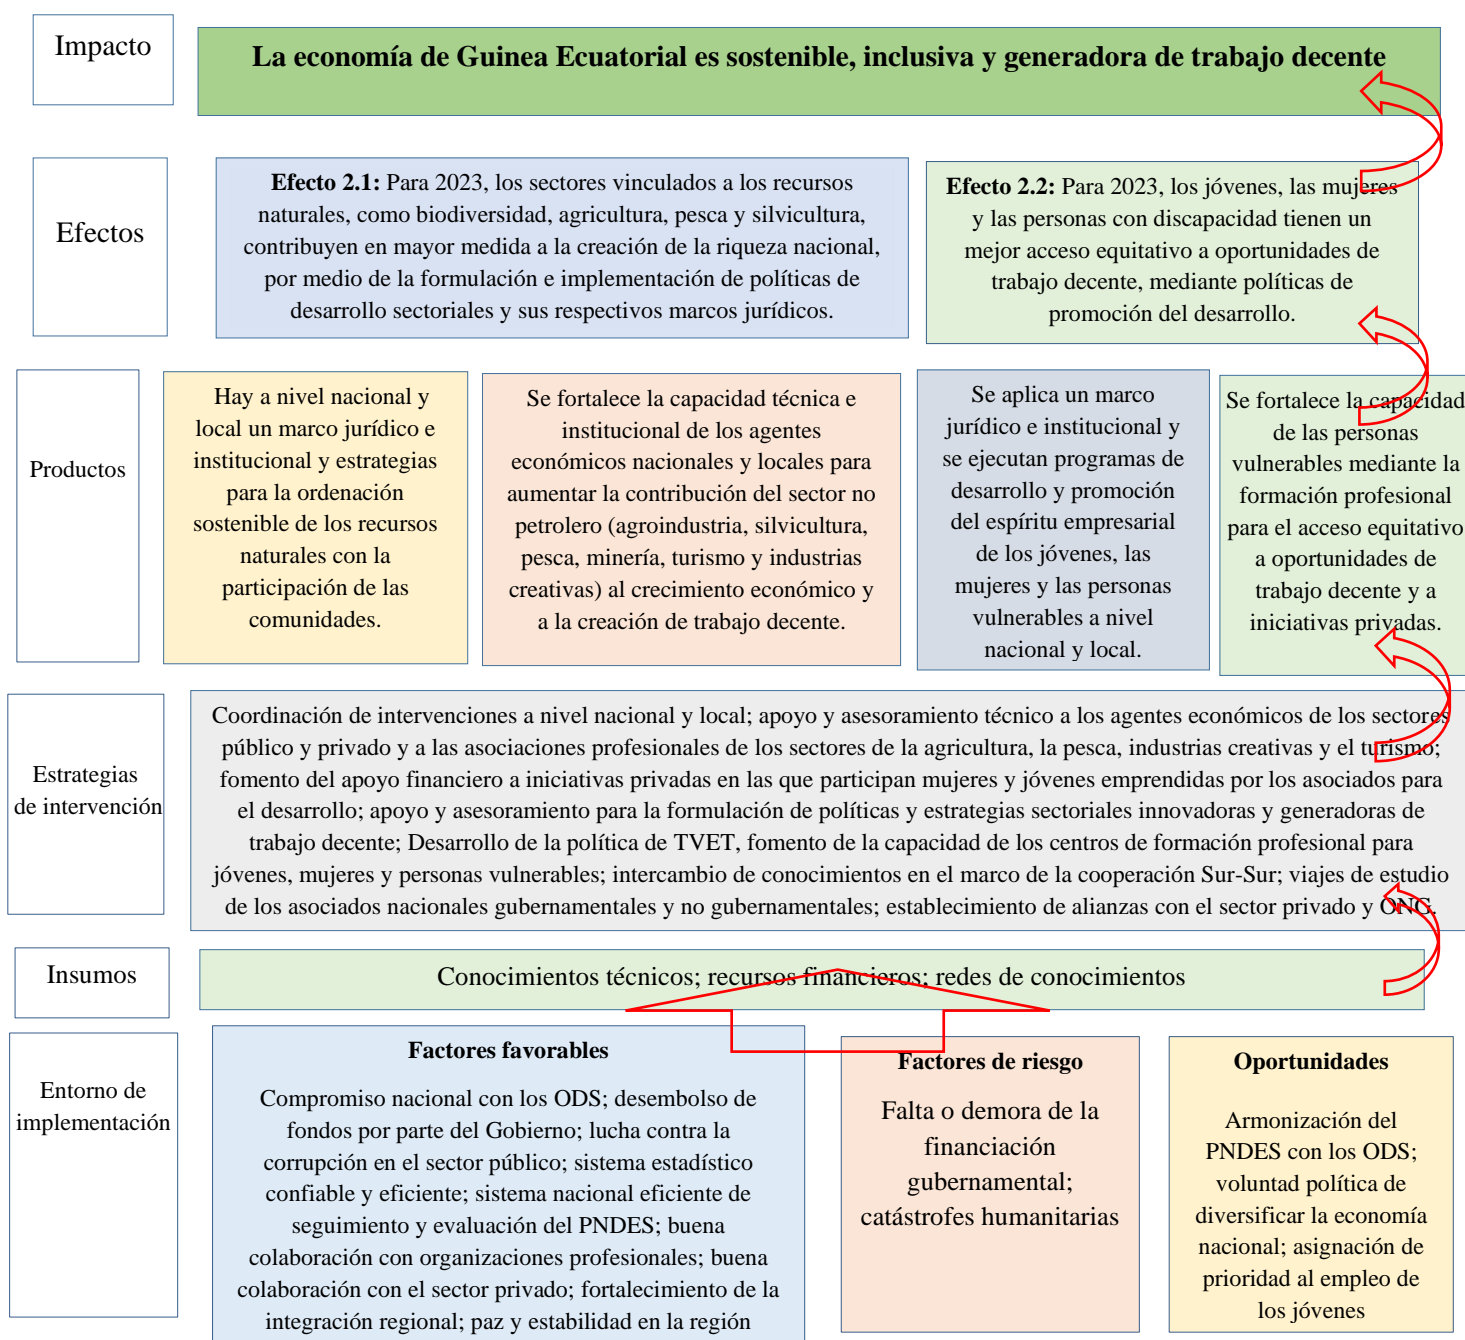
Impacto

La economía de Guinea Ecuatorial es sostenible, inclusiva y generadora de trabajo decente

Efectos

**Efecto 2.1:** Para 2023, los sectores vinculados a los recursos naturales, como biodiversidad, agricultura, pesca y silvicultura, contribuyen en mayor medida a la creación de la riqueza nacional, por medio de la formulación e implementación de políticas de desarrollo sectoriales y sus respectivos marcos jurídicos.

**Efecto 2.2:** Para 2023, los jóvenes, las mujeres y las personas con discapacidad tienen un mejor acceso equitativo a oportunidades de trabajo decente, mediante políticas de promoción del desarrollo.

Productos

Hay a nivel nacional y local un marco jurídico e institucional y estrategias para la ordenación sostenible de los recursos naturales con la participación de las comunidades.

Se fortalece la capacidad técnica e institucional de los agentes económicos nacionales y locales para aumentar la contribución del sector no petrolero (agroindustria, silvicultura, pesca, minería, turismo y industrias creativas) al crecimiento económico y a la creación de trabajo decente.

Se aplica un marco jurídico e institucional y se ejecutan programas de desarrollo y promoción del espíritu empresarial de los jóvenes, las mujeres y las personas vulnerables a nivel nacional y local.

Se fortalece la capacidad de las personas vulnerables mediante la formación profesional para el acceso equitativo a oportunidades de trabajo decente y a iniciativas privadas.

Estrategias de intervención

Coordinación de intervenciones a nivel nacional y local; apoyo y asesoramiento técnico a los agentes económicos de los sectores público y privado y a las asociaciones profesionales de los sectores de la agricultura, la pesca, industrias creativas y el turismo; fomento del apoyo financiero a iniciativas privadas en las que participan mujeres y jóvenes emprendidas por los asociados para el desarrollo; apoyo y asesoramiento para la formulación de políticas y estrategias sectoriales innovadoras y generadoras de trabajo decente; Desarrollo de la política de TVET, fomento de la capacidad de los centros de formación profesional para jóvenes, mujeres y personas vulnerables; intercambio de conocimientos en el marco de la cooperación Sur-Sur; viajes de estudio de los asociados nacionales gubernamentales y no gubernamentales; establecimiento de alianzas con el sector privado y ONG.

Insumos

Conocimientos técnicos; recursos financieros; redes de conocimientos

Entorno de implementación

**Factores favorables**

Compromiso nacional con los ODS; desembolso de fondos por parte del Gobierno; lucha contra la corrupción en el sector público; sistema estadístico confiable y eficiente; sistema nacional eficiente de seguimiento y evaluación del PNDES; buena colaboración con organizaciones profesionales; buena colaboración con el sector privado; fortalecimiento de la integración regional; paz y estabilidad en la región

**Factores de riesgo**

Falta o demora de la financiación gubernamental; catástrofes humanitarias

**Oportunidades**

Armonización del PNDES con los ODS; voluntad política de diversificar la economía nacional; asignación de prioridad al empleo de los jóvenes